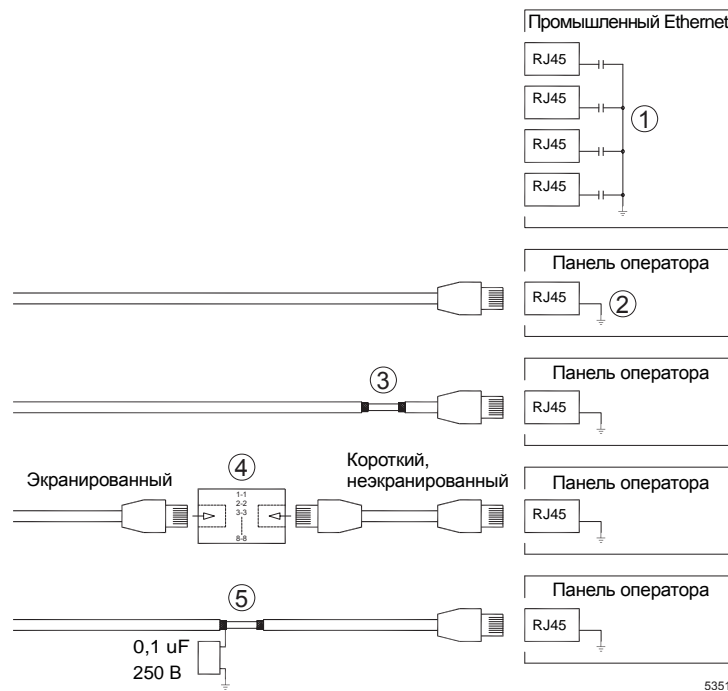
Промышленный Ethernet

RJ45

RJ45

RJ45

RJ45

1

Панель оператора

RJ45

2

3

Панель оператора

RJ45

Экранированный

4

1-1
2-2
3-3
8-8

Короткий, неэкранированный

Панель оператора

RJ45

5

Панель оператора

RJ45

0,1 uF
250 В

5351